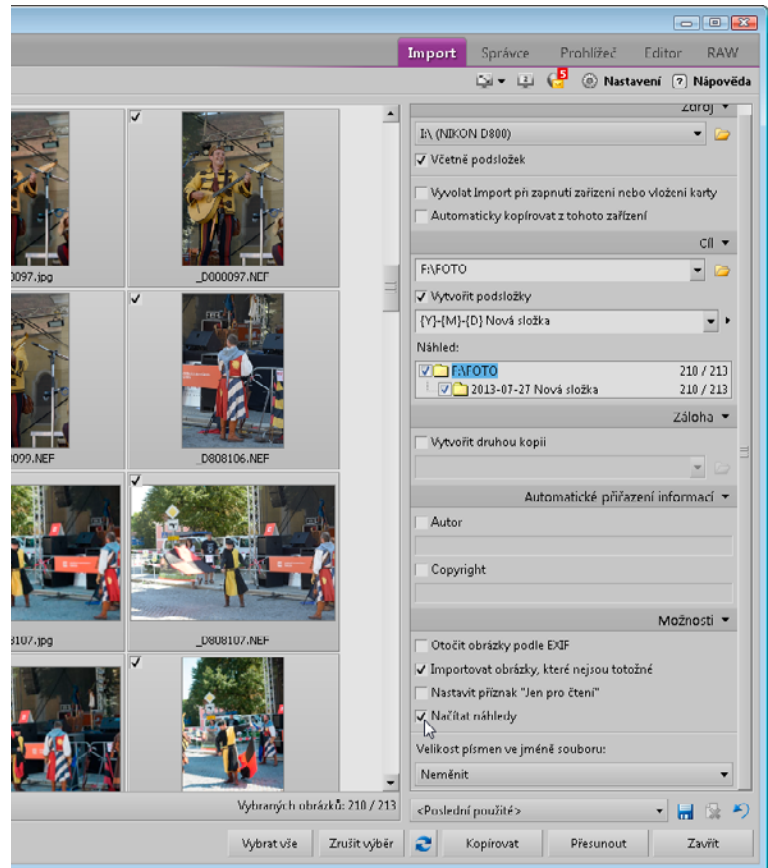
Import Správce Prohlížeč Editor RAW

5 Nastavení ? Nápověda

Zdroj

I:\ (NIKON D800)

Včetně podsložek

Vyvolat Import při zapnutí zařízení nebo vložení karty

Automaticky kopírovat z tohoto zařízení

Cíl

F:\FOTO

Vytvořit podsložky

{Y}-{M}-{D} Nová složka

Náhled:

F:\FOTO 210 / 213

2013-07-27 Nová složka 210 / 213

Záloha

Vytvořit druhou kopii

Automatické přiřazení informací

Autor

Copyright

Možnosti

Otočit obrázky podle EXIF

Importovat obrázky, které nejsou totožné

Nastavit příznak "Jen pro čtení"

Načítat náhledy

Velikost písmen ve jméně souboru:

Neměnit

<Poslední použité>

00097.jpg

_D000097.NEF

099.NEF

_D808106.NEF

8107.jpg

_D808107.NEF

Vybraných obrázků: 210 / 213

Vybrat vše Zrušit výběr Kopírovat Přesunout Zavřít